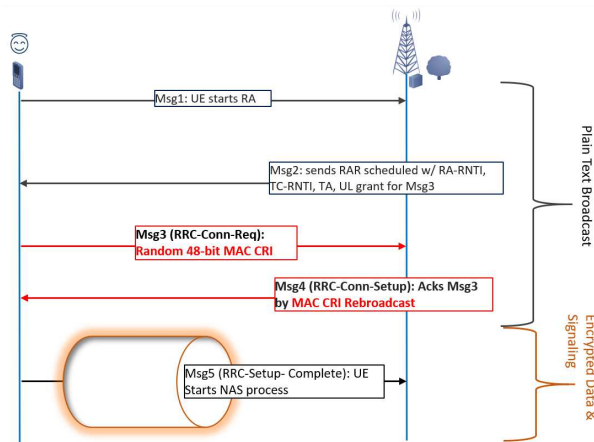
Msg1: UE starts RA

Msg2: sends RAR scheduled w/ RA-RNTI, TC-RNTI, TA, UL grant for Msg3

Msg3 (RRC-Conn-Req): Random 48-bit MAC CRI

Msg4 (RRC-Conn-Setup): Acks Msg3 by MAC CRI Rebroadcast

Msg5 (RRC-Setup- Complete): UE Starts NAS process

Plain Text Broadcast

Encrypted Data & Signaling